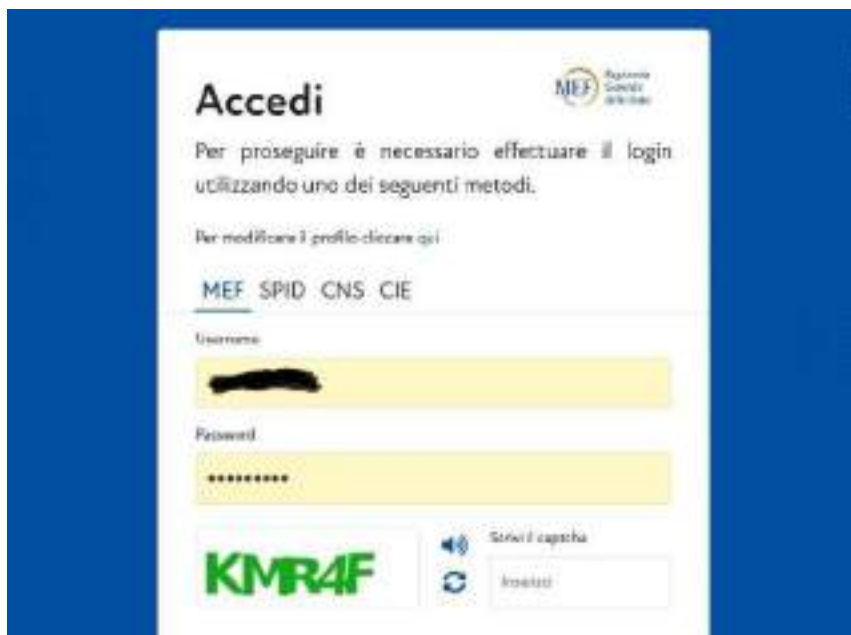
Accedi

MEF Ragioneria Generale dello Stato

Per proseguire è necessario effettuare il login utilizzando uno dei seguenti metodi.

Per modificare il profilo cliccare qui

MEF SPID CNS CIE

Username

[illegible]

Password

••••••••••

KMR4F

Scrivi il captcha

Inserisci